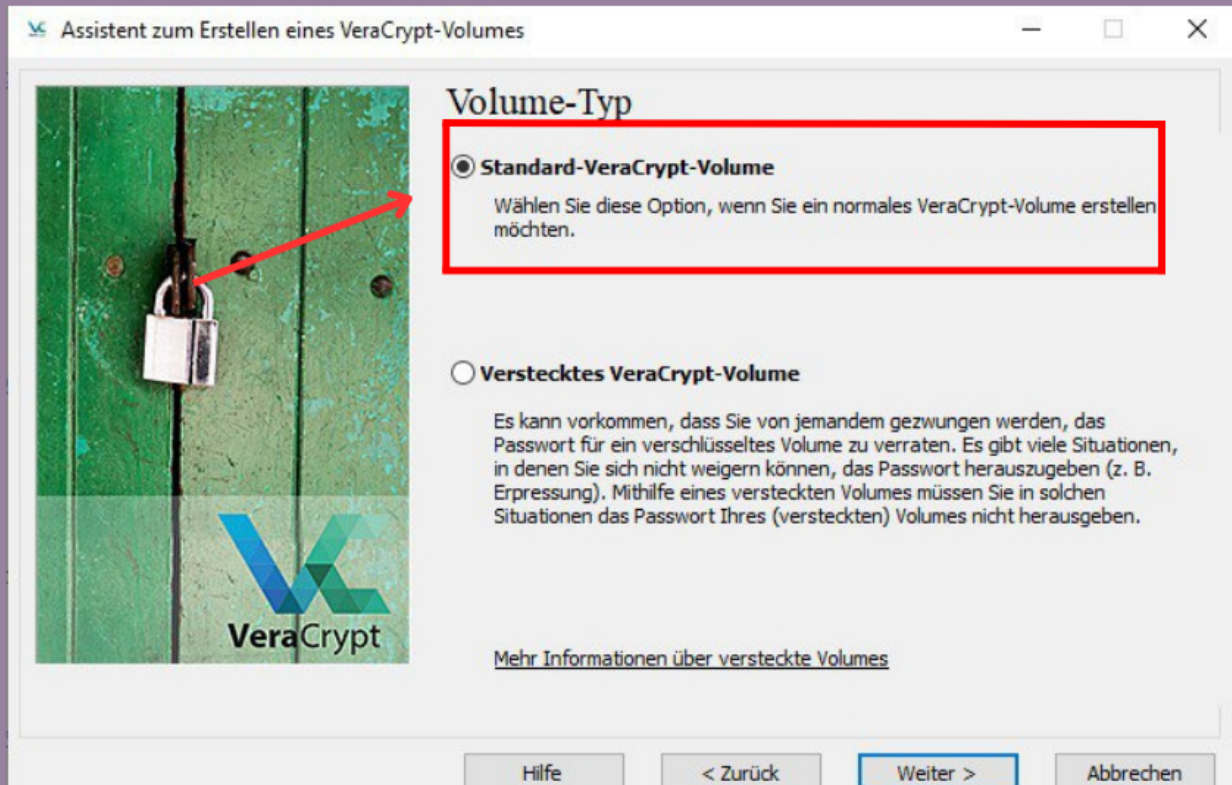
Assistent zum Erstellen eines VeraCrypt-Volumes

VeraCrypt

Volume-Typ

Standard-VeraCrypt-Volume

Wählen Sie diese Option, wenn Sie ein normales VeraCrypt-Volume erstellen möchten.

Verstecktes VeraCrypt-Volume

Es kann vorkommen, dass Sie von jemandem gezwungen werden, das Passwort für ein verschlüsseltes Volume zu verraten. Es gibt viele Situationen, in denen Sie sich nicht weigern können, das Passwort herauszugeben (z. B. Erpressung). Mithilfe eines versteckten Volumes müssen Sie in solchen Situationen das Passwort Ihres (versteckten) Volumes nicht herausgeben.

Mehr Informationen über versteckte Volumes

Hilfe | < Zurück | Weiter > | Abbrechen